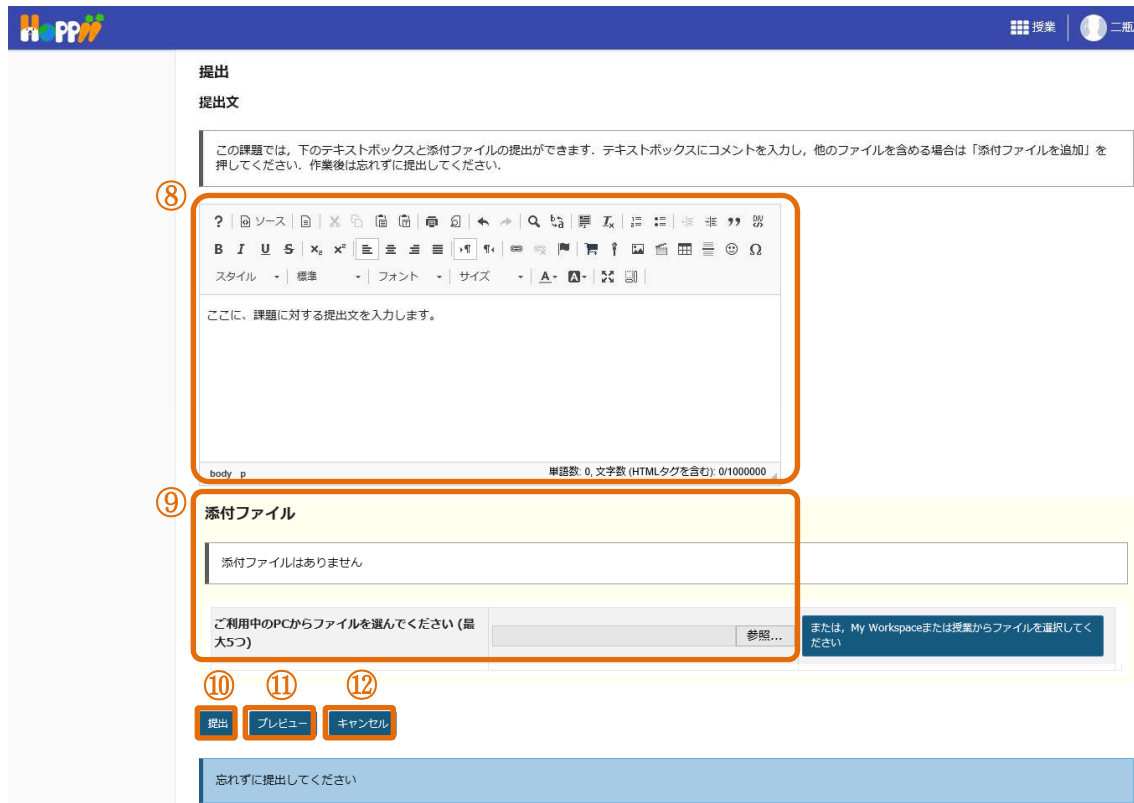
HoPPii

授業 | 二瓶

提出

提出文

この課題では，下のテキストボックスと添付ファイルの提出ができます．テキストボックスにコメントを入力し，他のファイルを含める場合は「添付ファイルを追加」を押してください．作業後は忘れずに提出してください．

⑧

ソース

スタイル 標準 フォント サイズ

ここに、課題に対する提出文を入力します。

body p

単語数: 0, 文字数 (HTMLタグを含む): 0/1000000

⑨

添付ファイル

添付ファイルはありません

ご利用中のPCからファイルを選んでください (最大5つ)

参照...

または，My Workspaceまたは授業からファイルを選択してください

⑩ ⑪ ⑫

提出 プレビュー キャンセル

忘れずに提出してください